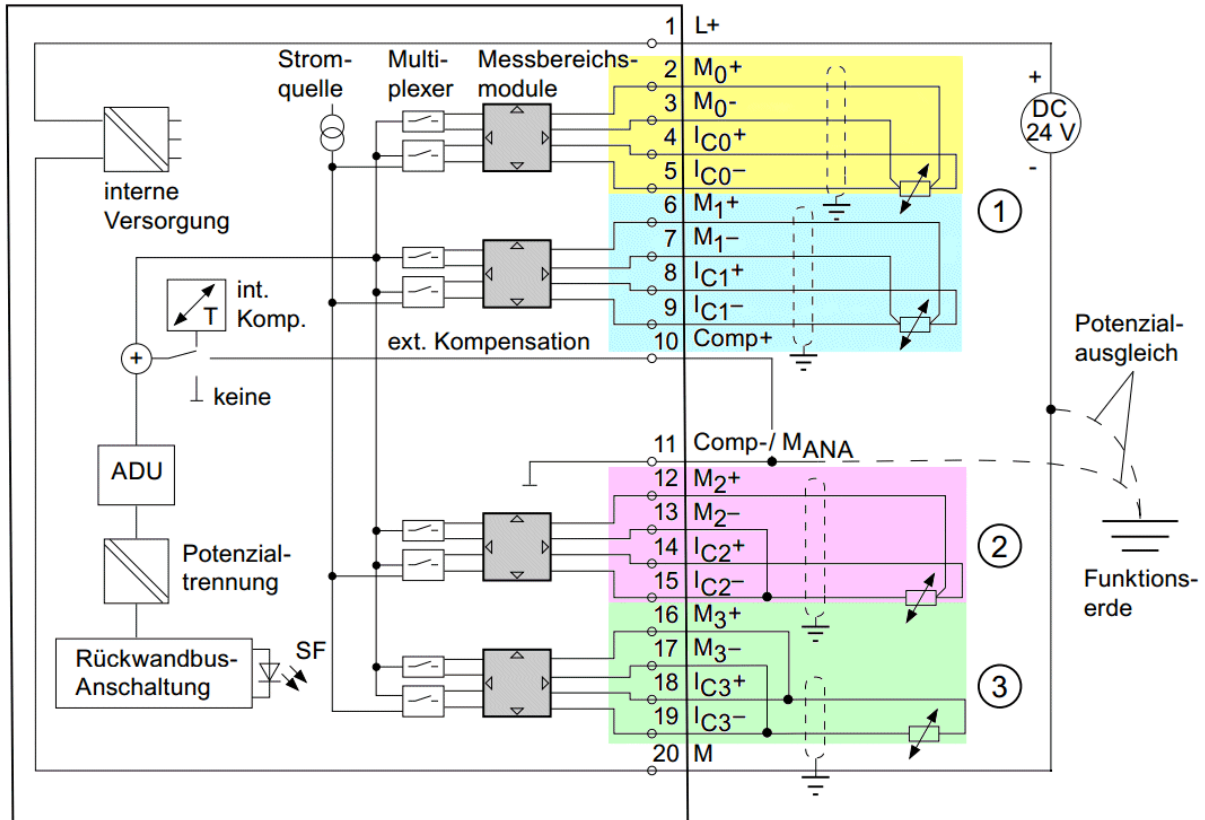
1 L+

Strom-
quelle

Multi-
plexer

Messbereichs-
module

2 $M_0+$
3 $M_0-$
4 $I_{C0}+$
5 $I_{C0}-$
6 $M_1+$
7 $M_1-$
8 $I_{C1}+$
9 $I_{C1}-$
10 Comp+

+
DC
24 V
-

interne
Versorgung

①

T
int.
Komp.

ext. Kompensation

Potenzial-
ausgleich

+

keine

11 Comp-/ $M_{ANA}$

ADU

12 $M_2+$
13 $M_2-$
14 $I_{C2}+$
15 $I_{C2}-$

②

Potenzial-
trennung

Funktions-
erde

16 $M_3+$
17 $M_3-$
18 $I_{C3}+$
19 $I_{C3}-$
20 M

Rückwandbus-
Anschaltung

SF

③